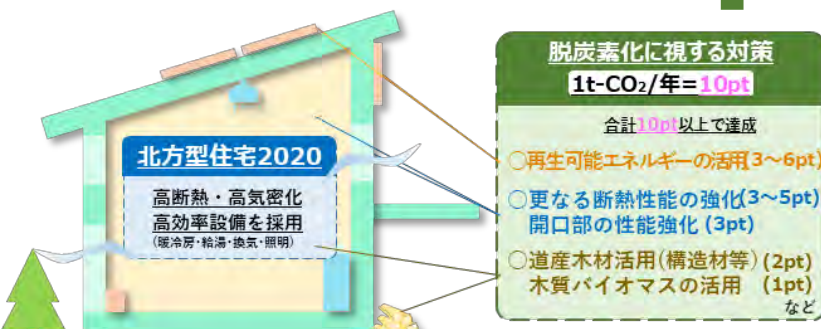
北方型住宅2020

高断熱・高気密化
高効率設備を採用
（暖冷房・給湯・換気・照明）

脱炭素化に視する対策

1t-$CO_2$/年=10pt

合計10pt以上で達成

○再生可能エネルギーの活用（3～6pt）

○更なる断熱性能の強化（3～5pt）
開口部の性能強化（3pt）

○道産木材活用（構造材等）（2pt）
木質バイオマスの活用　（1pt）
など